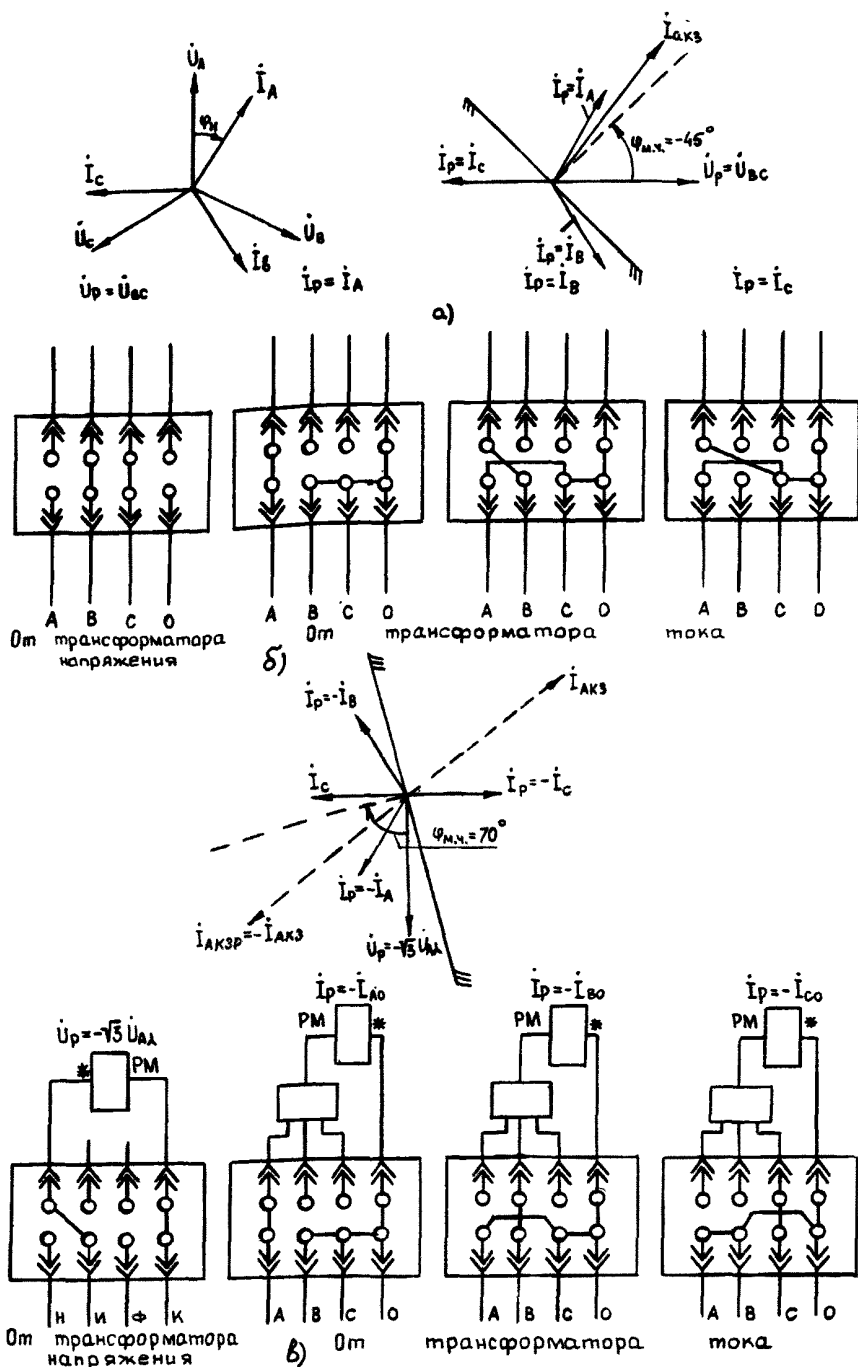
$\dot{U}_A$
$\dot{I}_A$
$\varphi_H$
$\dot{I}_C$
$\dot{U}_C$
$\dot{U}_B$
$\dot{I}_Б$
$\dot{U}_P = \dot{U}_{BC}$
$\dot{I}_P = \dot{I}_A$

$\dot{I}_{AКЗ}$
$\dot{I}_P = \dot{I}_A$
$\varphi_{м.ч.} = -45°$
$\dot{I}_P = \dot{I}_C$
$\dot{U}_P = \dot{U}_{BC}$
$\dot{I}_P = \dot{I}_B$
$\dot{I}_P = \dot{I}_B$
$\dot{I}_P = \dot{I}_C$

а)

A B C O
От трансформатора напряжения

A B C O
A B C O
A B C O
От трансформатора тока

б)

$\dot{I}_P = -\dot{I}_B$
$\dot{I}_{AКЗ}$
$\dot{I}_C$
$\dot{I}_P = -\dot{I}_C$
$\varphi_{м.ч.} = 70°$
$\dot{I}_P = -\dot{I}_A$
$\dot{I}_{AКЗР} = -\dot{I}_{AКЗ}$
$\dot{U}_P = -\sqrt{3}\dot{U}_{AΔ}$

$\dot{U}_P = -\sqrt{3}\dot{U}_{AΔ}$
* РМ
Н И Ф К
От трансформатора напряжения

$\dot{I}_P = -\dot{I}_{A0}$
РМ *
A B C O

$\dot{I}_P = -\dot{I}_{B0}$
РМ *
A B C O

$\dot{I}_P = -\dot{I}_{C0}$
РМ *
A B C O

От трансформатора тока

в)